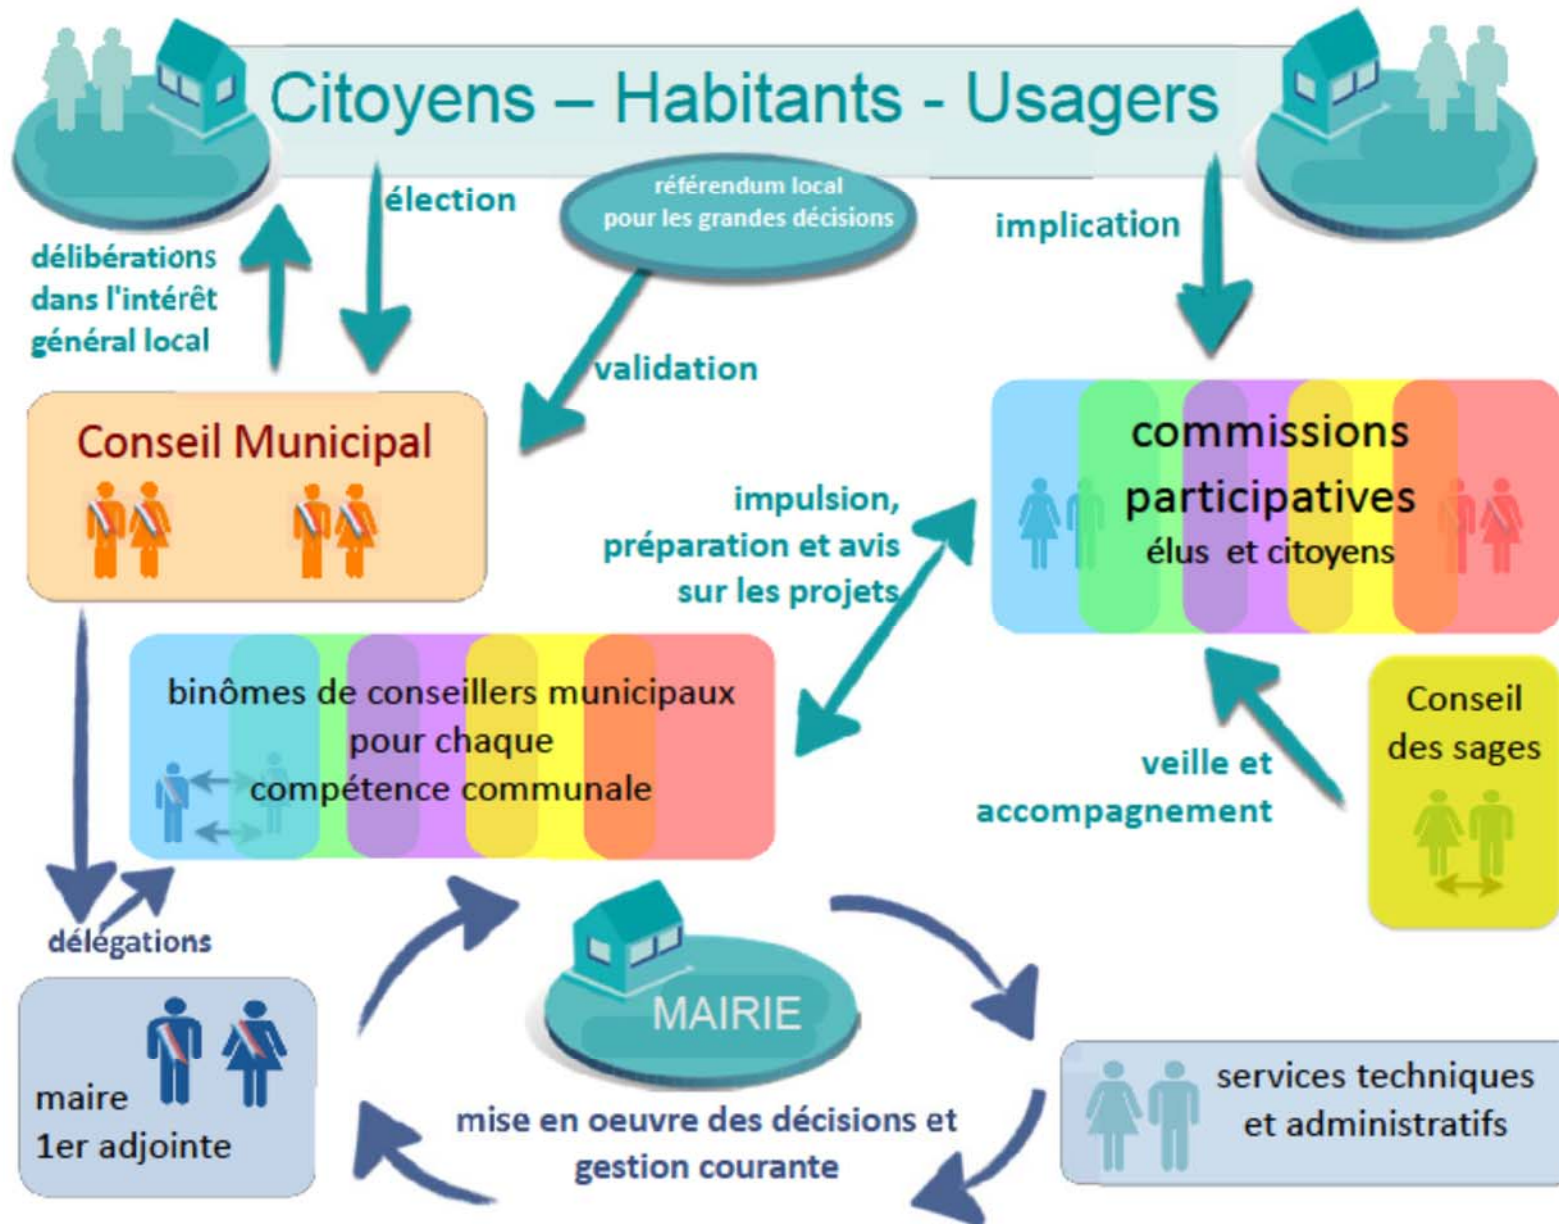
Citoyens – Habitants - Usagers

élection

référendum local pour les grandes décisions

implication

délibérations dans l'intérêt général local

validation

Conseil Municipal

commissions participatives
élus et citoyens

impulsion, préparation et avis sur les projets

binômes de conseillers municipaux pour chaque compétence communale

Conseil des sages

veille et accompagnement

délégations

MAIRIE

maire
1er adjointe

mise en oeuvre des décisions et gestion courante

services techniques et administratifs